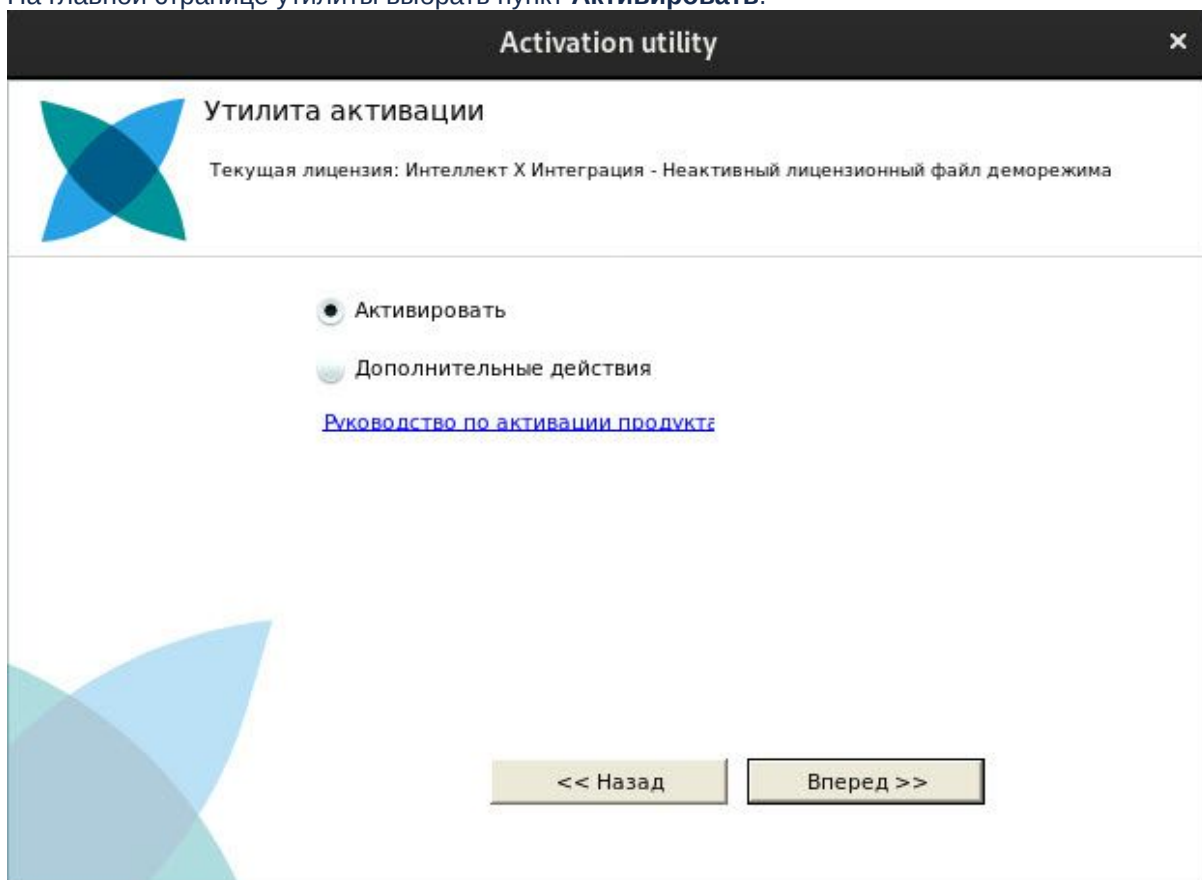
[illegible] **Активировать**.

Activation utility

×

Утилита активации

Текущая лицензия: Интеллект X Интеграция - Неактивный лицензионный файл деморежима

Активировать

Дополнительные действия

Руководство по активации продукта

<< Назад

Вперед >>